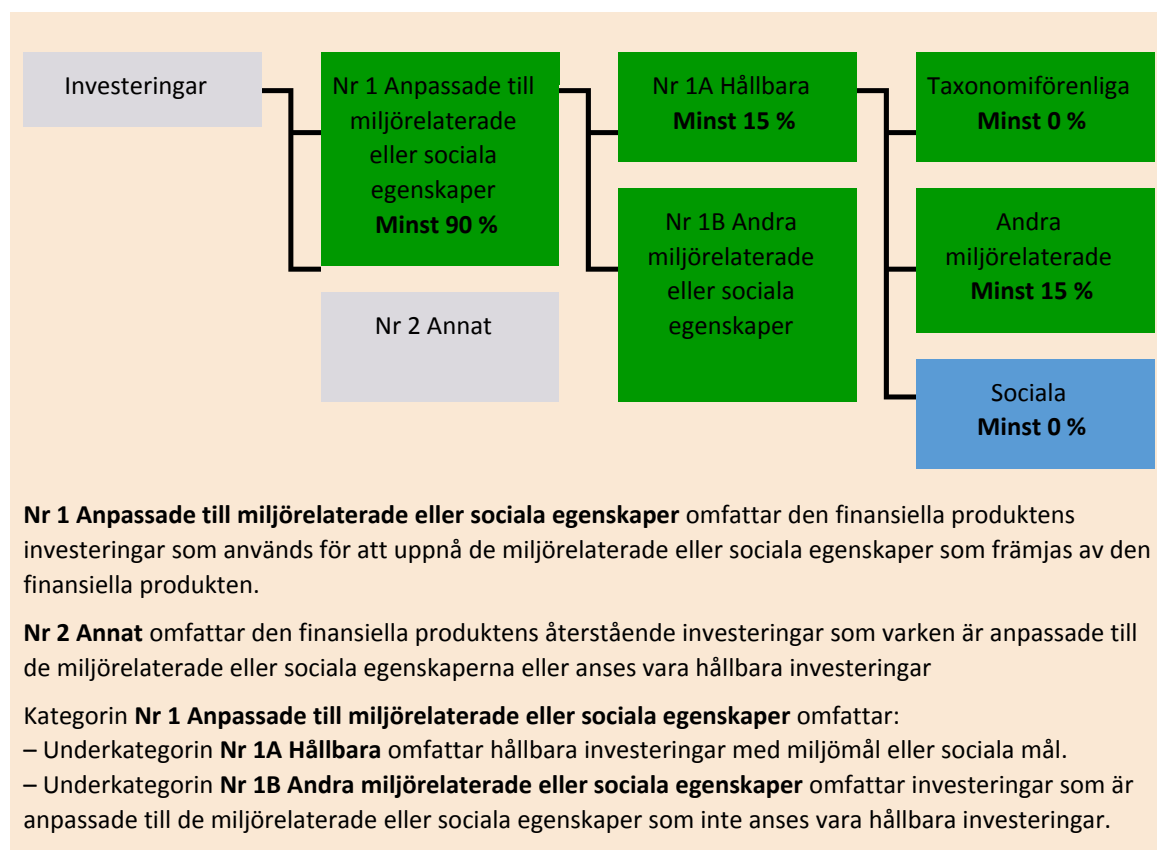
Investeringar

Nr 1 Anpassade till miljörelaterade eller sociala egenskaper
Minst 90 %

Nr 2 Annat

Nr 1A Hållbara
Minst 15 %

Nr 1B Andra miljörelaterade eller sociala egenskaper

Taxonomiförenliga
Minst 0 %

Andra miljörelaterade
Minst 15 %

Sociala
Minst 0 %

**Nr 1 Anpassade till miljörelaterade eller sociala egenskaper** omfattar den finansiella produktens investeringar som används för att uppnå de miljörelaterade eller sociala egenskaper som främjas av den finansiella produkten.

**Nr 2 Annat** omfattar den finansiella produktens återstående investeringar som varken är anpassade till de miljörelaterade eller sociala egenskaperna eller anses vara hållbara investeringar

Kategorin **Nr 1 Anpassade till miljörelaterade eller sociala egenskaper** omfattar:
– Underkategorin **Nr 1A Hållbara** omfattar hållbara investeringar med miljömål eller sociala mål.
– Underkategorin **Nr 1B Andra miljörelaterade eller sociala egenskaper** omfattar investeringar som är anpassade till de miljörelaterade eller sociala egenskaper som inte anses vara hållbara investeringar.